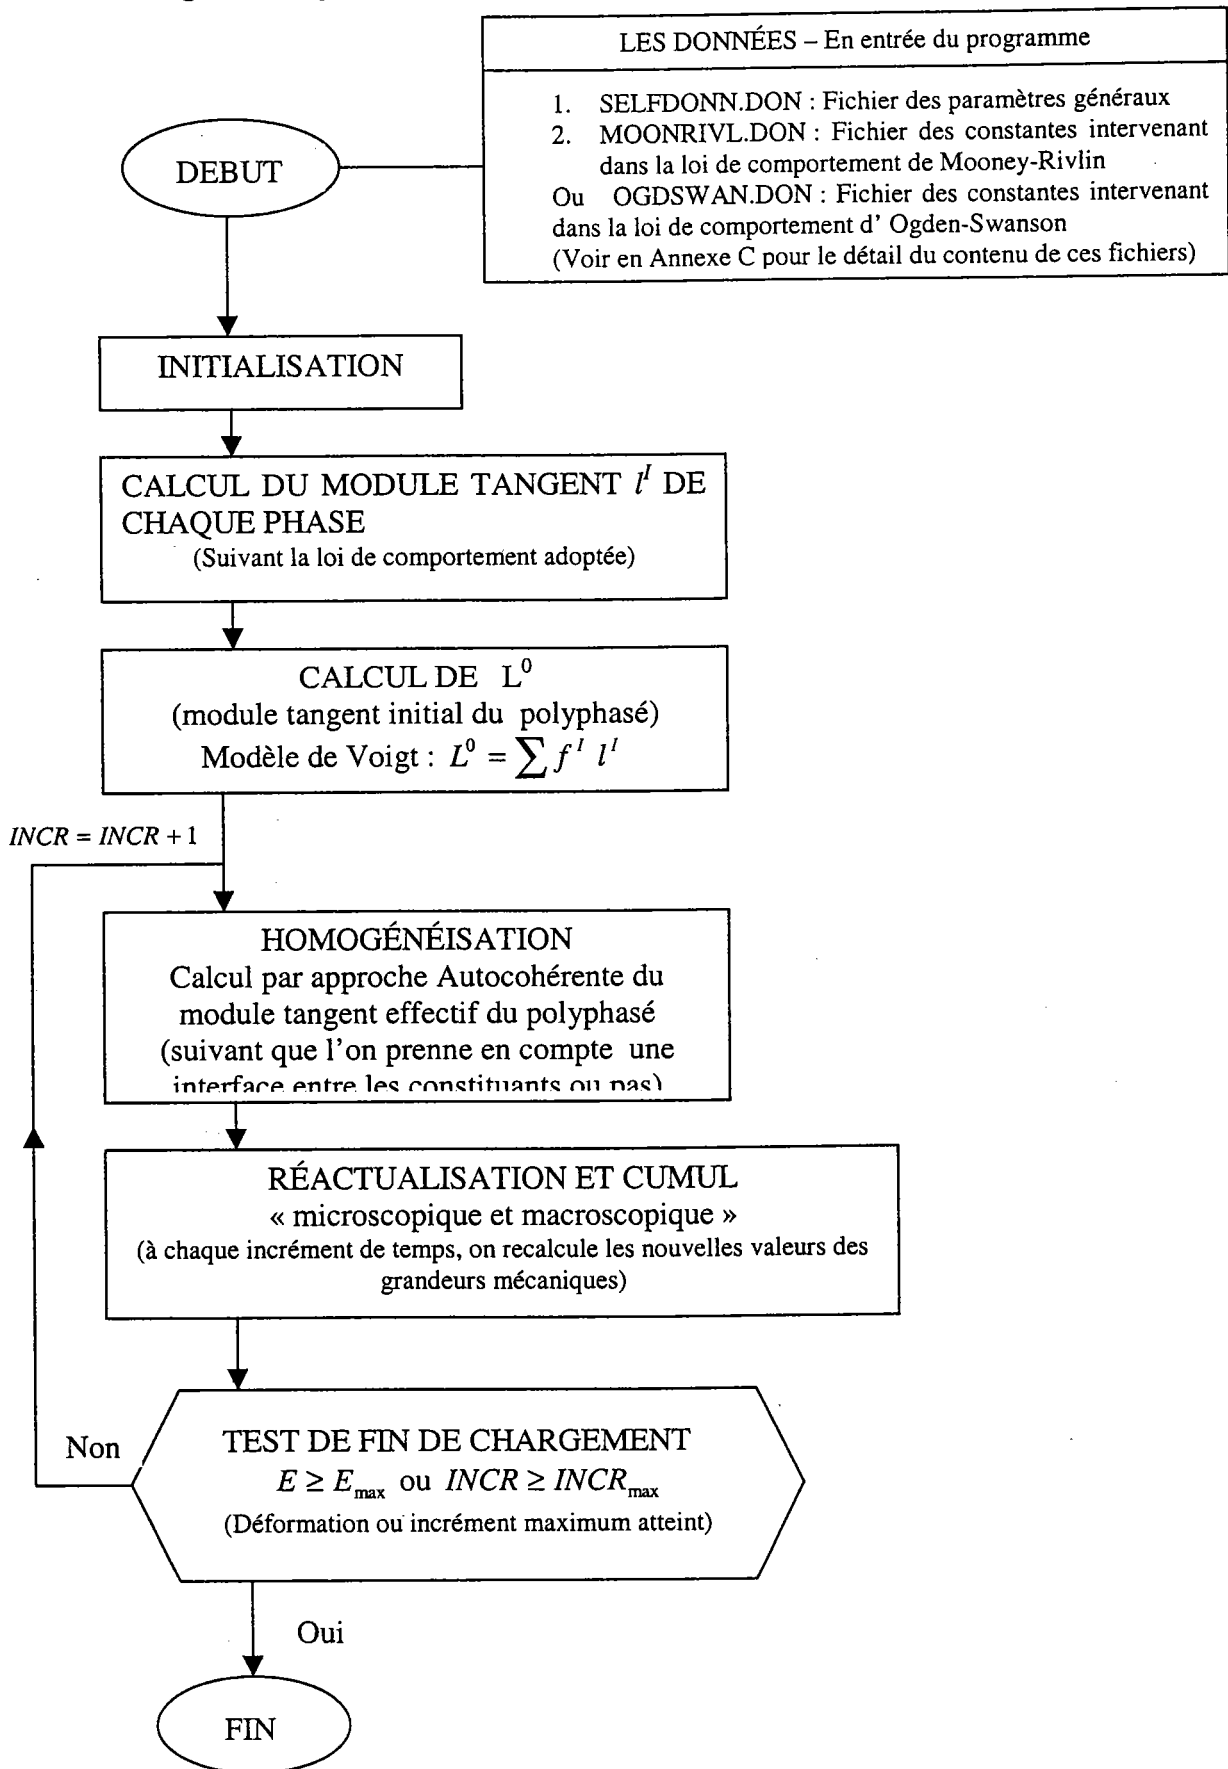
LES DONNÉES – En entrée du programme

1. SELFDONN.DON : Fichier des paramètres généraux
2. MOONRIVL.DON : Fichier des constantes intervenant dans la loi de comportement de Mooney-Rivlin
Ou OGDSWAN.DON : Fichier des constantes intervenant dans la loi de comportement d' Ogden-Swanson
(Voir en Annexe C pour le détail du contenu de ces fichiers)

DEBUT

INITIALISATION

CALCUL DU MODULE TANGENT $l^I$ DE CHAQUE PHASE
(Suivant la loi de comportement adoptée)

CALCUL DE $L^0$
(module tangent initial du polyphasé)
Modèle de Voigt : $L^0 = \sum f^I \, l^I$

$INCR = INCR + 1$

HOMOGÉNÉISATION
Calcul par approche Autocohérente du module tangent effectif du polyphasé
(suivant que l'on prenne en compte une interface entre les constituants ou pas)

RÉACTUALISATION ET CUMUL
« microscopique et macroscopique »
(à chaque incrément de temps, on recalcule les nouvelles valeurs des grandeurs mécaniques)

Non

TEST DE FIN DE CHARGEMENT
$E \geq E_{\max}$ ou $INCR \geq INCR_{\max}$
(Déformation ou incrément maximum atteint)

Oui

FIN